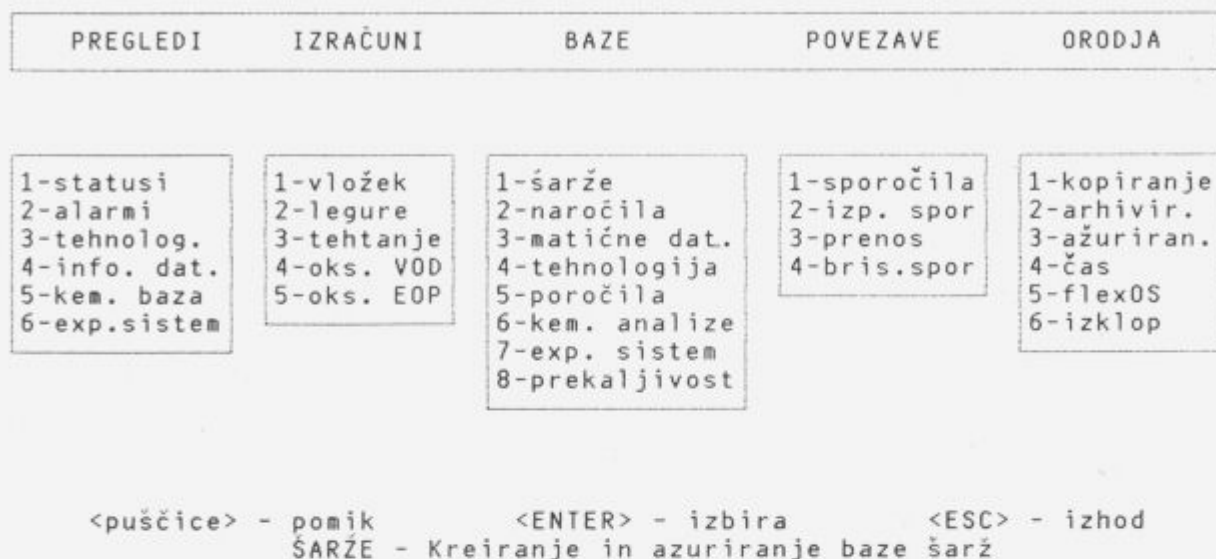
PREGLEDI IZRAČUNI BAZE POVEZAVE ORODJA

1-statusi
2-alarmi
3-tehnolog.
4-info. dat.
5-kem. baza
6-exp.sistem

1-vložek
2-legure
3-tehtanje
4-oks. VOD
5-oks. EOP

1-śarže
2-naročila
3-matične dat.
4-tehnologija
5-poročila
6-kem. analize
7-exp. sistem
8-prekaljivost

1-sporočila
2-izp. spor
3-prenos
4-bris.spor

1-kopiranje
2-arhivir.
3-ažuriran.
4-čas
5-flexOS
6-izklop

<puščice> - pomik <ENTER> - izbira <ESC> - izhod
ŚARŹE - Kreiranje in azuriranje baze šarž